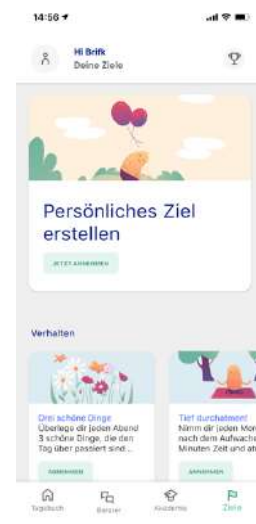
14:56

Hi Brifk
Deine Ziele

Persönliches Ziel erstellen

JETZT ANNEHMEN

Verhalten

Drei schöne Dinge
Überlege dir jeden Abend 3 schöne Dinge, die den Tag über passiert sind...

ANNEHMEN

Tief durchatmen!
Nimm dir jeden Mor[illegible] nach dem Aufwache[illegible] Minuten Zeit und at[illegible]

ANNEHMEN

Tagebuch
Berater
Akademie
Ziele